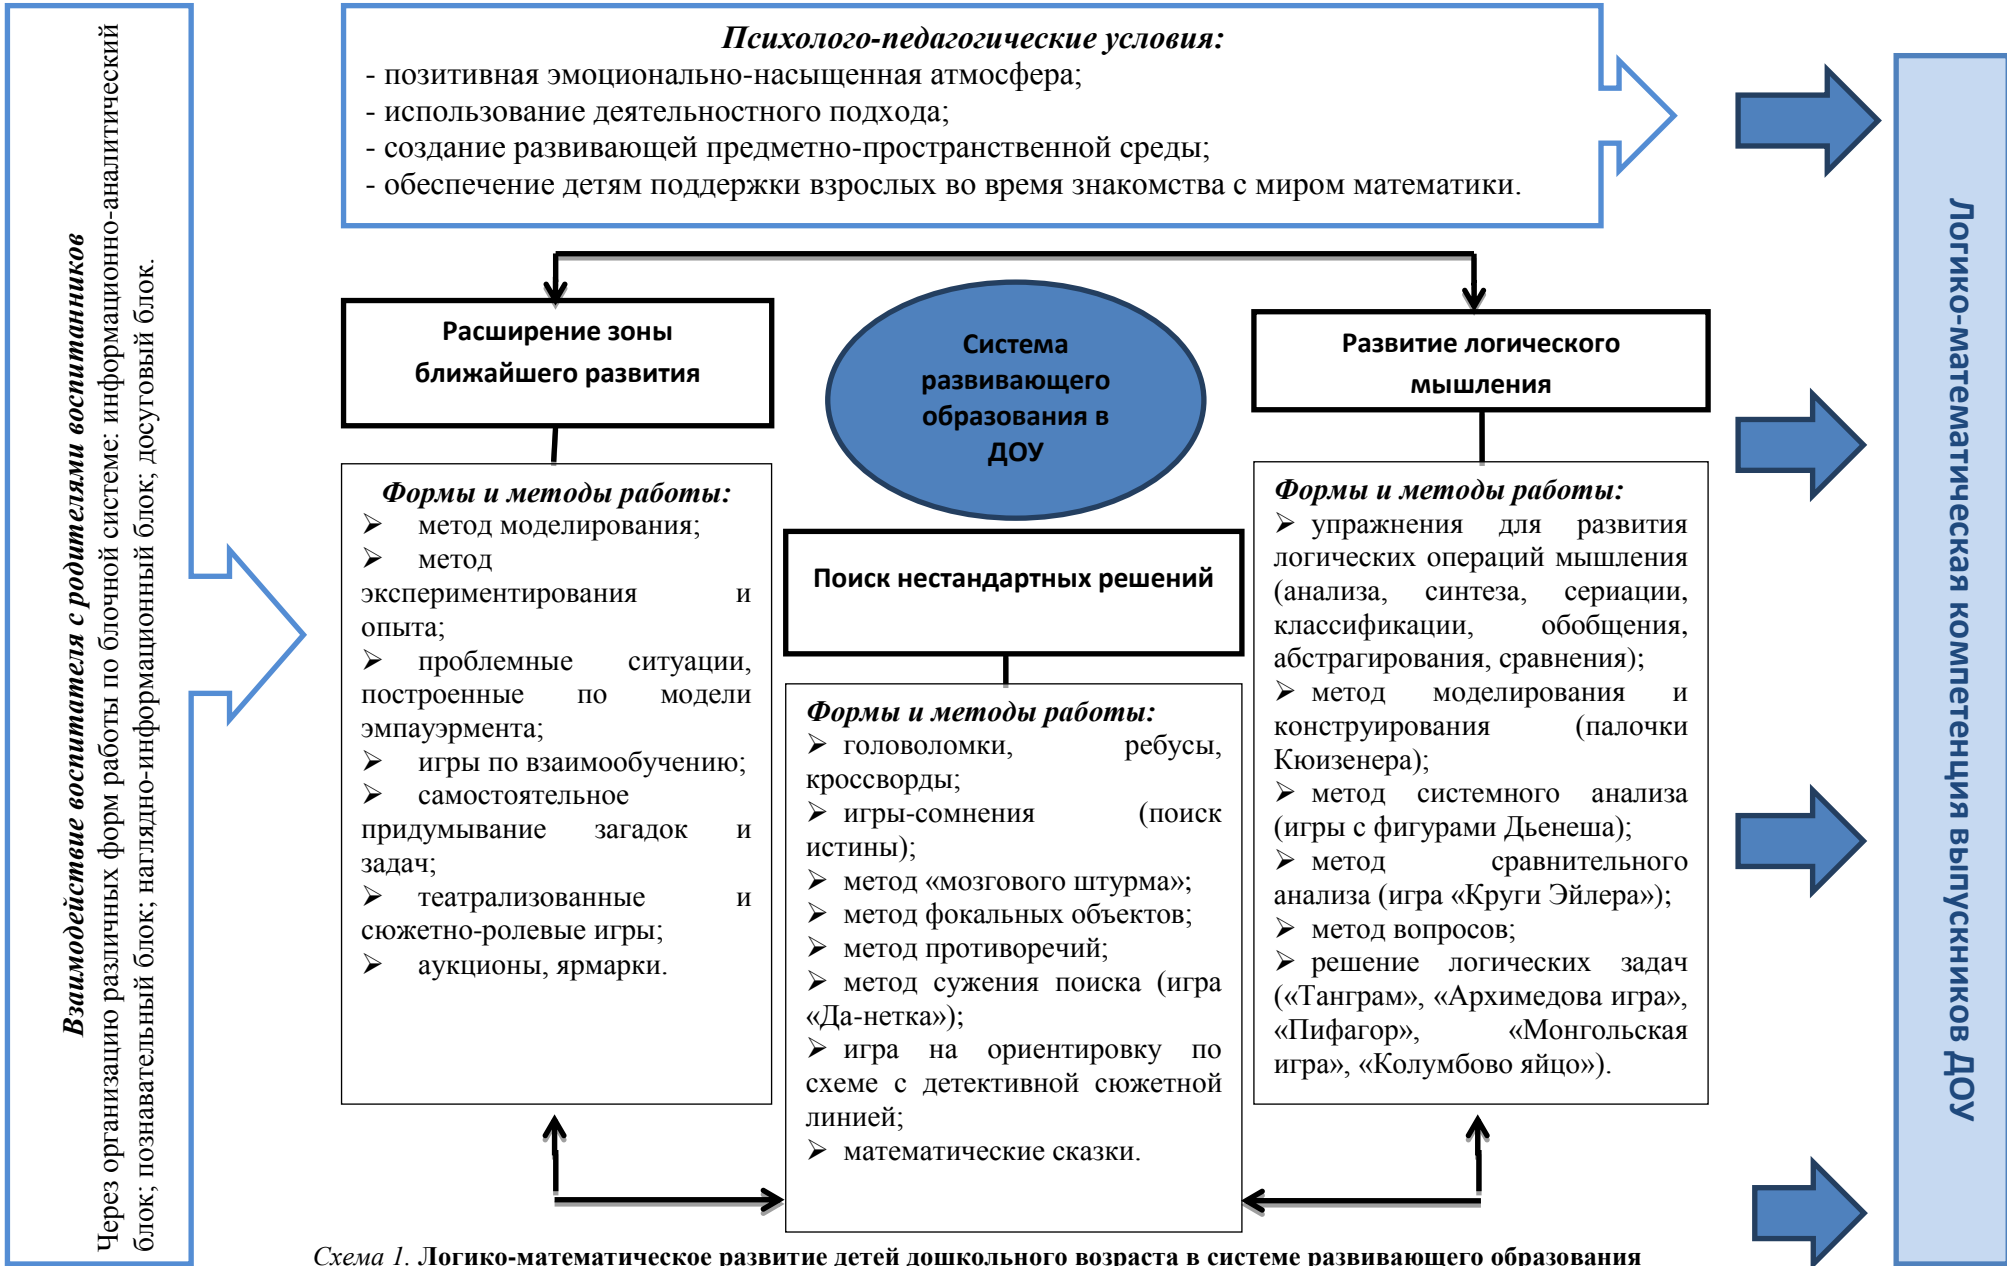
Взаимодействие воспитателя с родителями воспитанников
Через организацию различных форм работы по блочной системе: информационно-аналитический блок; познавательный блок; наглядно-информационный блок; досуговый блок.

Психолого-педагогические условия:
- позитивная эмоционально-насыщенная атмосфера;
- использование деятельностного подхода;
- создание развивающей предметно-пространственной среды;
- обеспечение детям поддержки взрослых во время знакомства с миром математики.

Расширение зоны ближайшего развития

Система развивающего образования в ДОУ

Развитие логического мышления

Формы и методы работы:
➢ метод моделирования;
➢ метод экспериментирования и опыта;
➢ проблемные ситуации, построенные по модели эмпауэрмента;
➢ игры по взаимообучению;
➢ самостоятельное придумывание загадок и задач;
➢ театрализованные и сюжетно-ролевые игры;
➢ аукционы, ярмарки.

Поиск нестандартных решений

Формы и методы работы:
➢ головоломки, ребусы, кроссворды;
➢ игры-сомнения (поиск истины);
➢ метод «мозгового штурма»;
➢ метод фокальных объектов;
➢ метод противоречий;
➢ метод сужения поиска (игра «Да-нетка»);
➢ игра на ориентировку по схеме с детективной сюжетной линией;
➢ математические сказки.

Формы и методы работы:
➢ упражнения для развития логических операций мышления (анализа, синтеза, сериации, классификации, обобщения, абстрагирования, сравнения);
➢ метод моделирования и конструирования (палочки Кюизенера);
➢ метод системного анализа (игры с фигурами Дьенеша);
➢ метод сравнительного анализа (игра «Круги Эйлера»);
➢ метод вопросов;
➢ решение логических задач («Танграм», «Архимедова игра», «Пифагор», «Монгольская игра», «Колумбово яйцо»).

Логико-математическая компетенция выпускников ДОУ

Схема 1. Логико-математическое развитие детей дошкольного возраста в системе развивающего образования